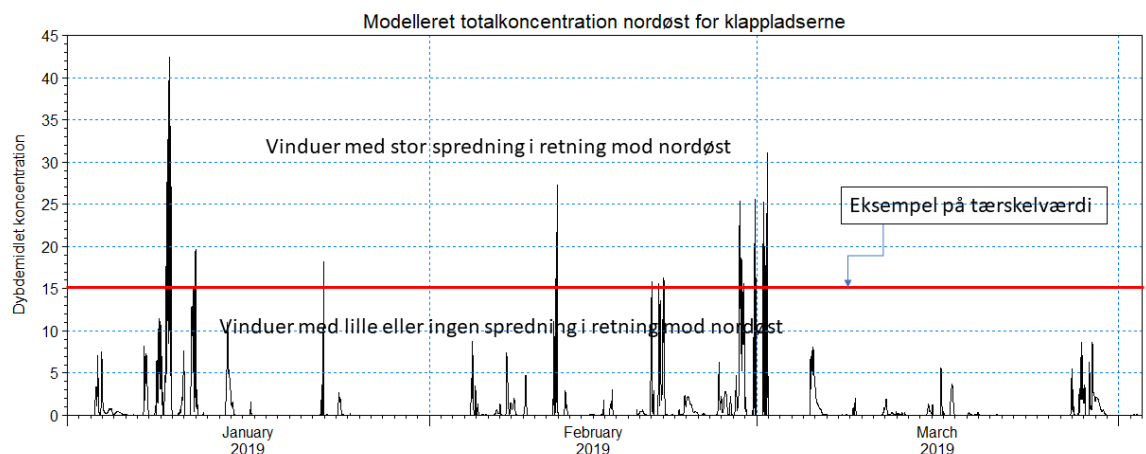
Modelleret totalkoncentration nordøst for klappladserne

Dybdemidlet koncentration

45
40
35
30
25
20
15
10
5
0

Vinduer med stor spredning i retning mod nordøst

Eksempel på tærskelværdi

Vinduer med lille eller ingen spredning i retning mod nordøst

January
2019

February
2019

March
2019